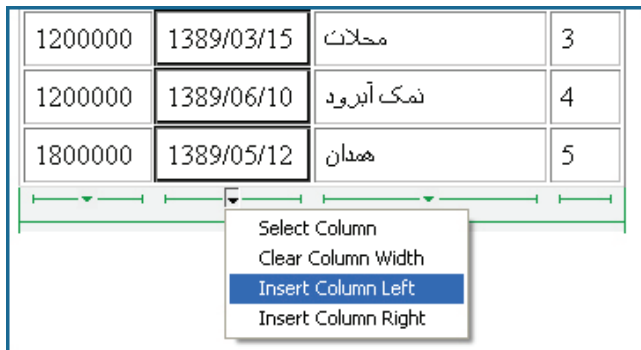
| 1200000 | 1389/03/15 | محلات | 3 |
|---|---|---|---|
| 1200000 | 1389/06/10 | نمک آبرود | 4 |
| 1800000 | 1389/05/12 | همدان | 5 |

Select Column
Clear Column Width
Insert Column Left
Insert Column Right